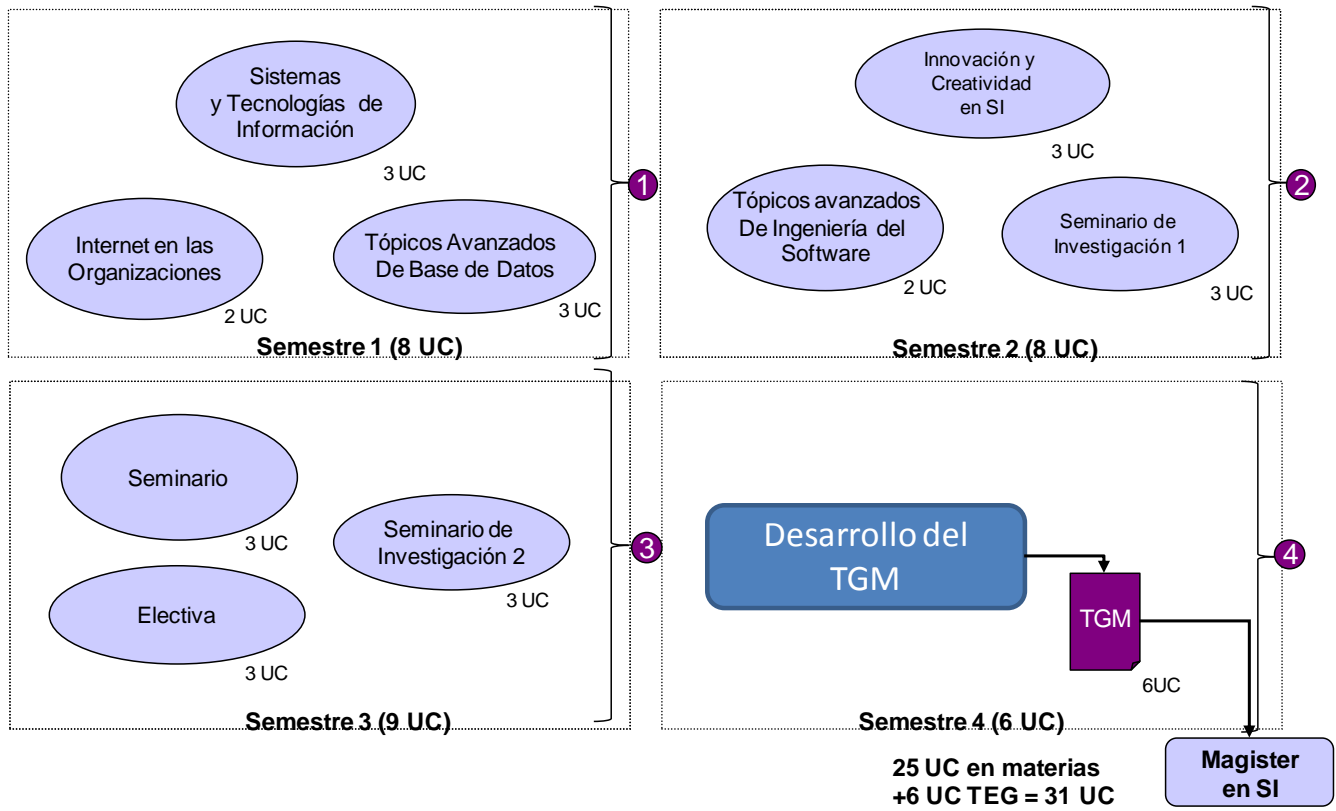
Sistemas y Tecnologías de Información

3 UC

1

Internet en las Organizaciones

2 UC

Tópicos Avanzados De Base de Datos

3 UC

Semestre 1 (8 UC)

Innovación y Creatividad en SI

3 UC

2

Tópicos avanzados De Ingeniería del Software

2 UC

Seminario de Investigación 1

3 UC

Semestre 2 (8 UC)

Seminario

3 UC

Seminario de Investigación 2

3 UC

3

Electiva

3 UC

Semestre 3 (9 UC)

Desarrollo del TGM

TGM

6UC

4

Semestre 4 (6 UC)

Magister en SI

25 UC en materias
+6 UC TEG = 31 UC